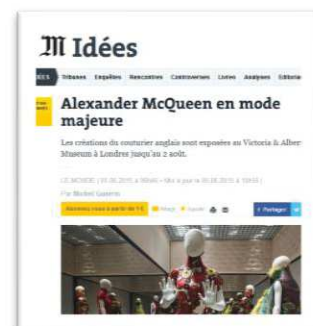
M Idées

IDÉES Tribunes Enquêtes Rencontres Controverses Livres Analyses Editoria

Alexander McQueen en mode majeure

Les créations du couturier anglais sont exposées au Victoria & Alber Museum à Londres jusqu'au 2 août.

LE MONDE | 05.06.2015 à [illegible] • Mis à jour le 06.06.2015 à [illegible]

Par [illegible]

Abonnez-vous à partir de 1 € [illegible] Partager